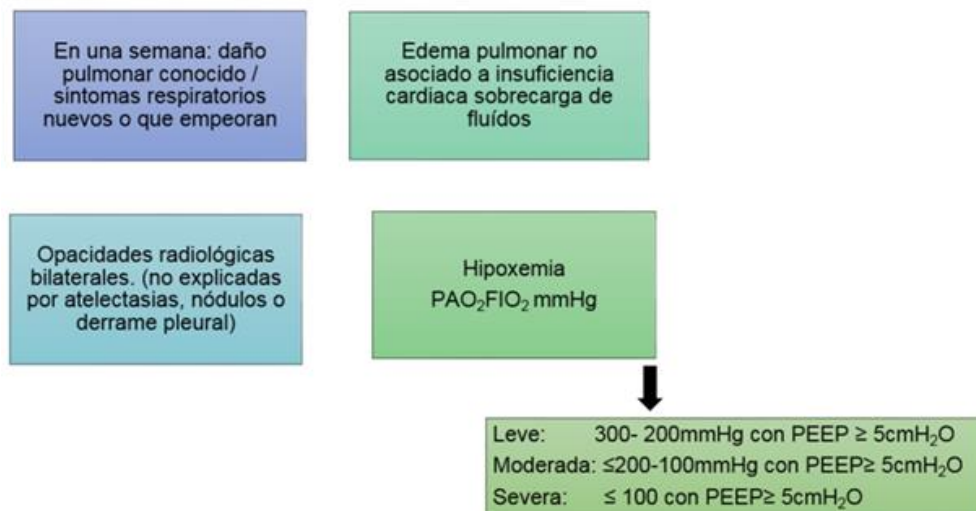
En una semana: daño pulmonar conocido / síntomas respiratorios nuevos o que empeoran

Edema pulmonar no asociado a insuficiencia cardiaca sobrecarga de fluídos

Opacidades radiológicas bilaterales. (no explicadas por atelectasias, nódulos o derrame pleural)

Hipoxemia
$PAO_2FIO_2$ mmHg

Leve: 300- 200mmHg con PEEP ≥ $5cmH_2O$
Moderada: ≤200-100mmHg con PEEP≥ $5cmH_2O$
Severa: ≤ 100 con PEEP≥ $5cmH_2O$